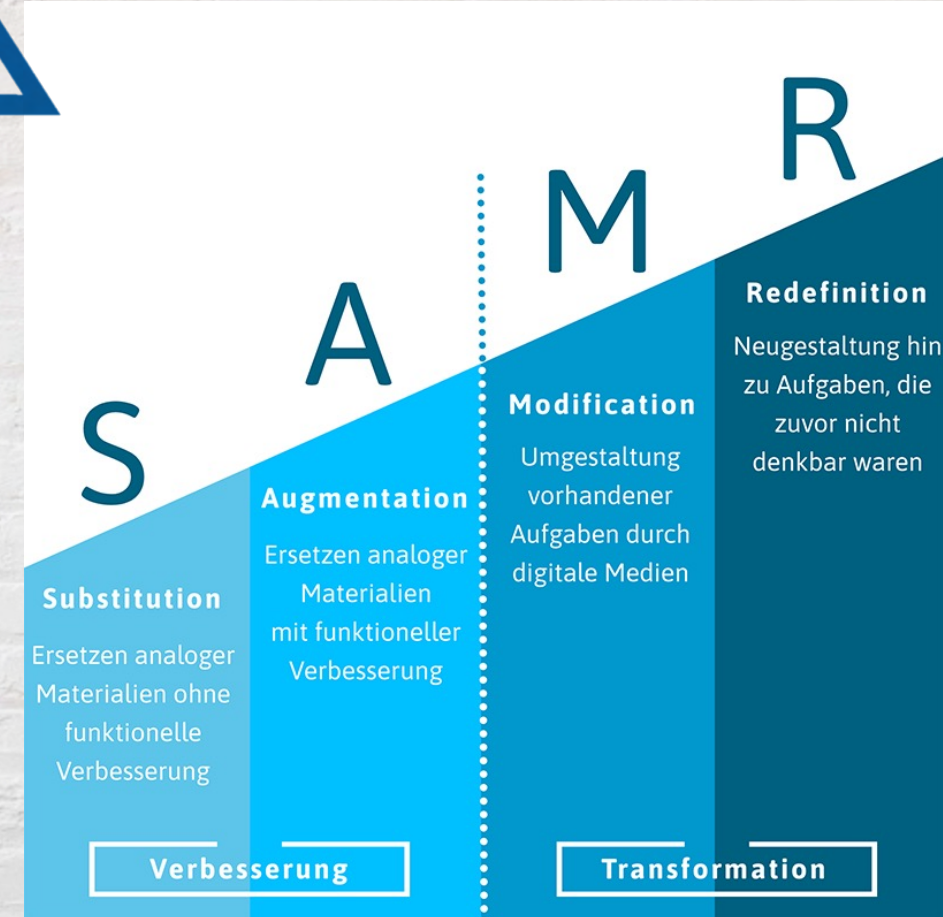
S A M R

Substitution

Ersetzen analoger Materialien ohne funktionelle Verbesserung

Augmentation

Ersetzen analoger Materialien mit funktioneller Verbesserung

Modification

Umgestaltung vorhandener Aufgaben durch digitale Medien

Redefinition

Neugestaltung hin zu Aufgaben, die zuvor nicht denkbar waren

Verbesserung

Transformation